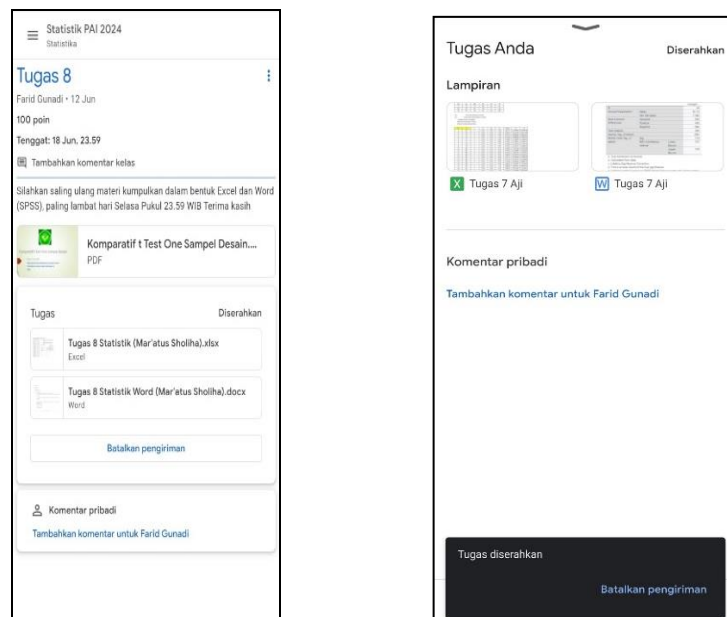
Statistik PAI 2024
Statistika

Tugas 8
Farid Gunadi • 12 Jun
100 poin
Tenggat: 18 Jun, 23.59
Tambahkan komentar kelas

Silahkan saling ulang materi kumpulkan dalam bentuk Excel dan Word (SPSS), paling lambat hari Selasa Pukul 23.59 WIB Terima kasih

Komparatif t Test One Sampel Desain....
PDF

Tugas
Diserahkan

Tugas 8 Statistik (Mar'atus Sholiha).xlsx
Excel

Tugas 8 Statistik Word (Mar'atus Sholiha).docx
Word

Batalkan pengiriman

Komentar pribadi
Tambahkan komentar untuk Farid Gunadi

Tugas Anda
Diserahkan

Lampiran

Tugas 7 Aji
Tugas 7 Aji

Komentar pribadi
Tambahkan komentar untuk Farid Gunadi

Tugas diserahkan
Batalkan pengiriman